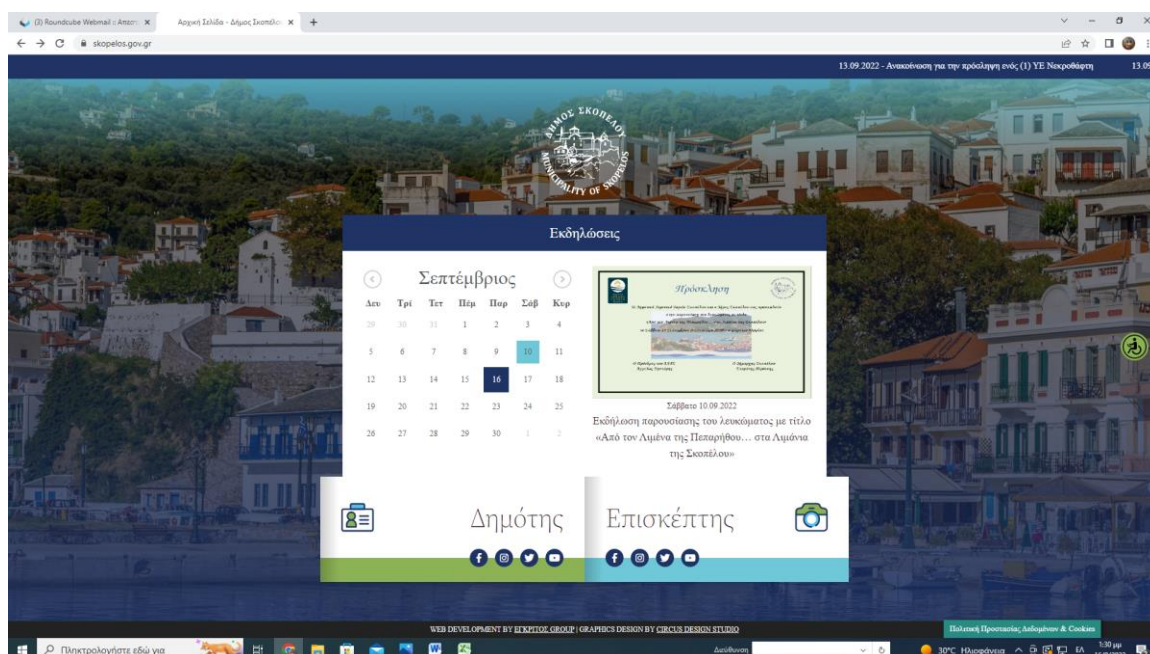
(3) Roundcube Webmail :: Απαντ ×
Αρχική Σελίδα - Δήμος Σκοπέλου ×
+

skopelos.gov.gr

13.09.2022 - Ανακοίνωση για την πρόσληψη ενός (1) ΥΕ Νεκροθάφτη

ΔΗΜΟΣ ΣΚΟΠΕΛΟΥ
MUNICIPALITY OF SKOPELOS

Εκδηλώσεις

Σεπτέμβριος

| Δευ | Τρί | Τετ | Πέμ | Παρ | Σάβ | Κυρ |
|---|---|---|---|---|---|---|
| 29 | 30 | 31 | 1 | 2 | 3 | 4 |
| 5 | 6 | 7 | 8 | 9 | 10 | 11 |
| 12 | 13 | 14 | 15 | 16 | 17 | 18 |
| 19 | 20 | 21 | 22 | 23 | 24 | 25 |
| 26 | 27 | 28 | 29 | 30 | 1 | 2 |

Πρόσκληση

Σάββατο 10.09.2022

Εκδήλωση παρουσίασης του λευκώματος με τίτλο «Από τον Λιμένα της Πεπαρήθου… στα Λιμάνια της Σκοπέλου»

Δημότης

Επισκέπτης

WEB DEVELOPMENT BY ΕΓΚΡΙΤΟΣ GROUP | GRAPHICS DESIGN BY CIRCUS DESIGN STUDIO

Πολιτική Προστασίας Δεδομένων & Cookies

Πληκτρολογήστε εδώ για

Διεύθυνση

30°C Ηλιοφάνεια

1:30 μμ